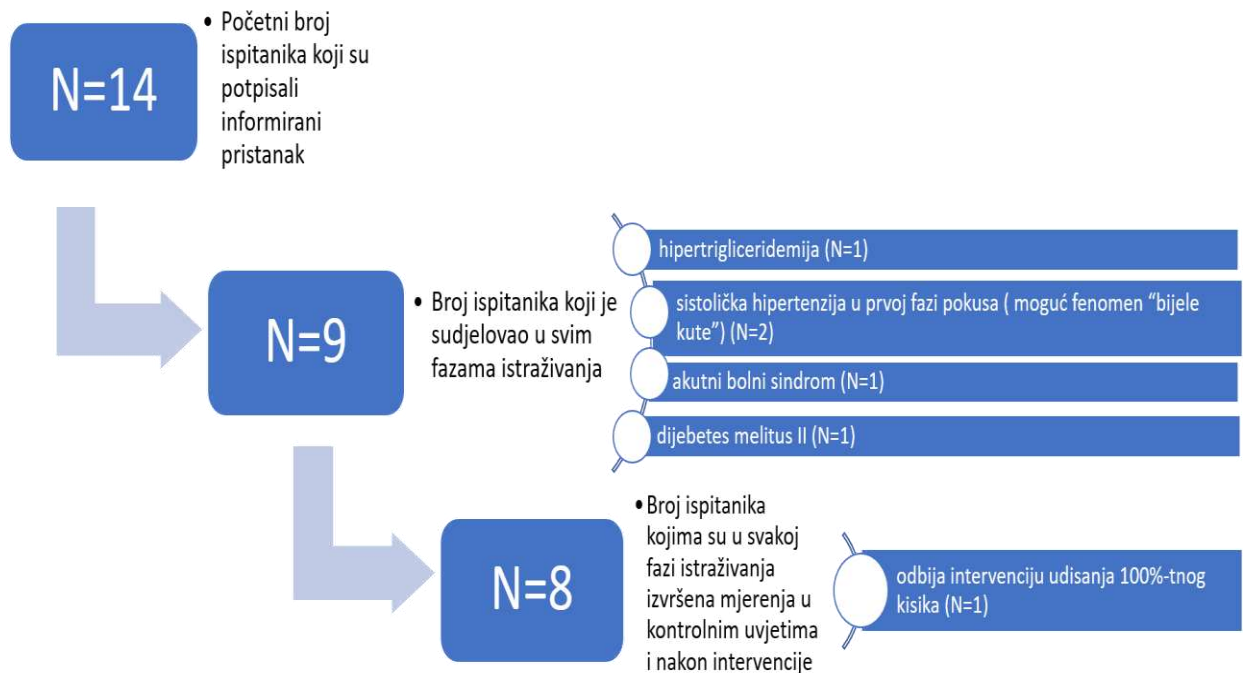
N=14

• Početni broj ispitanika koji su potpisali informirani pristanak

N=9

• Broj ispitanika koji je sudjelovao u svim fazama istraživanja

hipertrigliceridemija (N=1)

sistolička hipertenzija u prvoj fazi pokusa ( moguć fenomen “bijele kute”) (N=2)

akutni bolni sindrom (N=1)

dijebetes melitus II (N=1)

N=8

• Broj ispitanika kojima su u svakoj fazi istraživanja izvršena mjerenja u kontrolnim uvjetima i nakon intervencije

odbija intervenciju udisanja 100%-tnog kisika (N=1)